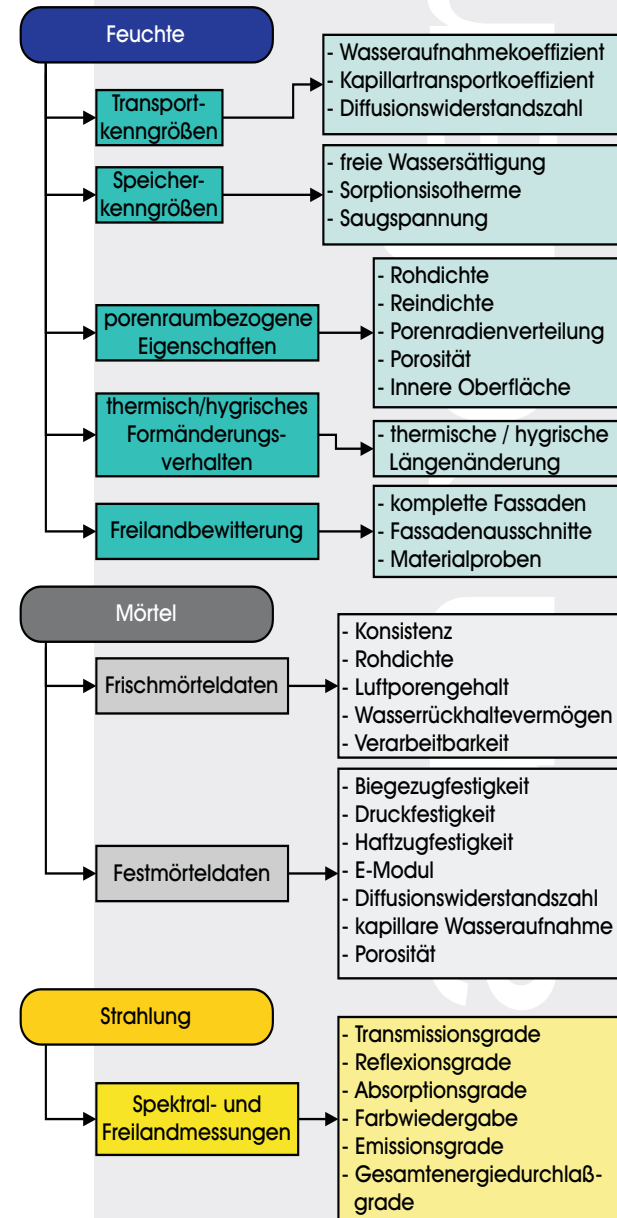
Feuchte

Transportkenngrößen

- Wasseraufnahmekoeffizient
- Kapillartransportkoeffizient
- Diffusionswiderstandszahl

Speicherkenngrößen

- freie Wassersättigung
- Sorptionsisotherme
- Saugspannung

porenraumbezogene Eigenschaften

- Rohdichte
- Reindichte
- Porenradienverteilung
- Porosität
- Innere Oberfläche

thermisch/hygrisches Formänderungsverhalten

- thermische / hygrische Längenänderung

Freilandbewitterung

- komplette Fassaden
- Fassadenausschnitte
- Materialproben

Mörtel

Frischmörteldaten

- Konsistenz
- Rohdichte
- Luftporengehalt
- Wasserrückhaltevermögen
- Verarbeitbarkeit

Festmörteldaten

- Biegezugfestigkeit
- Druckfestigkeit
- Haftzugfestigkeit
- E-Modul
- Diffusionswiderstandszahl
- kapillare Wasseraufnahme
- Porosität

Strahlung

Spektral- und Freilandmessungen

- Transmissionsgrade
- Reflexionsgrade
- Absorptionsgrade
- Farbwiedergabe
- Emissionsgrade
- Gesamtenergiedurchlaßgrade